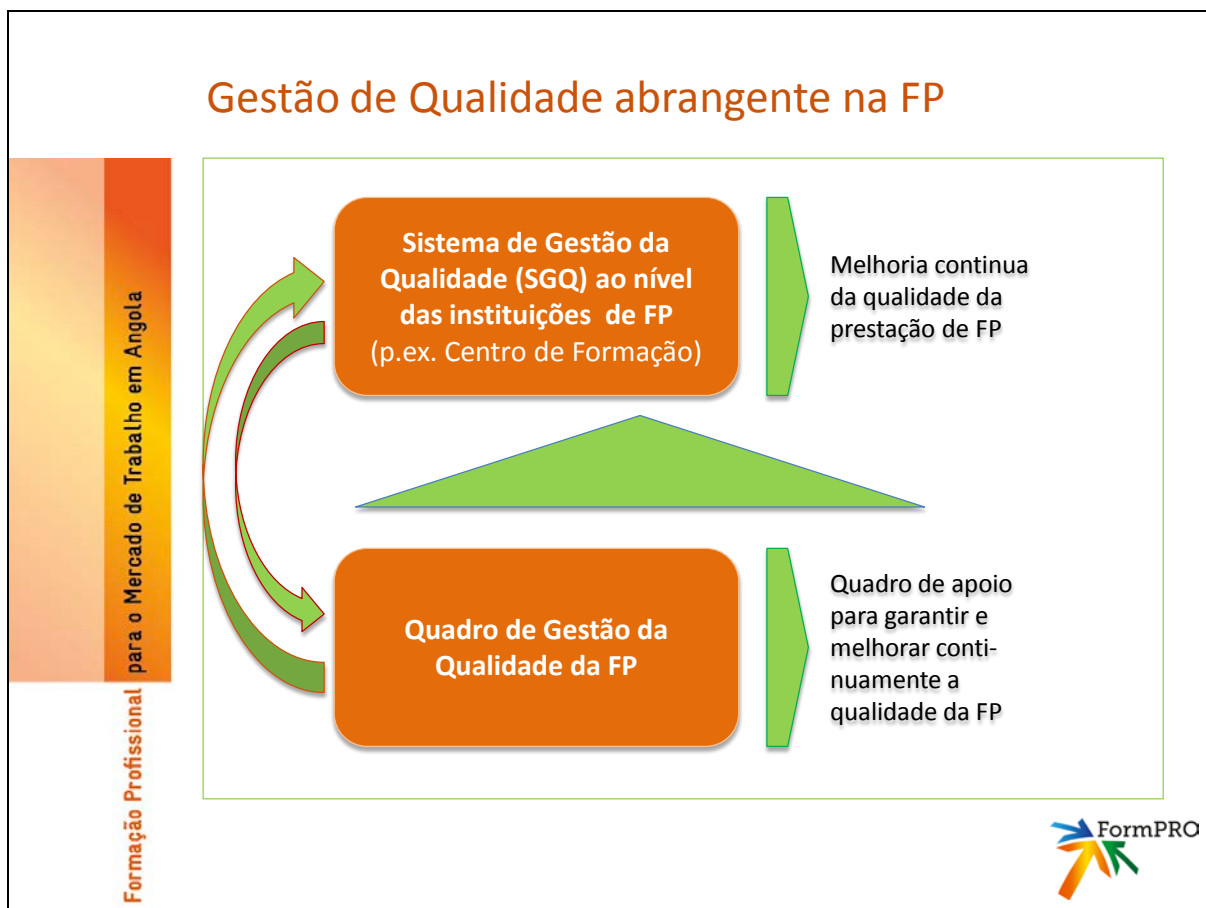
Gestão de Qualidade abrangente na FP

Sistema de Gestão da Qualidade (SGQ) ao nível das instituições de FP
(p.ex. Centro de Formação)

Melhoria continua da qualidade da prestação de FP

Quadro de Gestão da Qualidade da FP

Quadro de apoio para garantir e melhorar continuamente a qualidade da FP

Formação Profissional para o Mercado de Trabalho em Angola

FormPRO